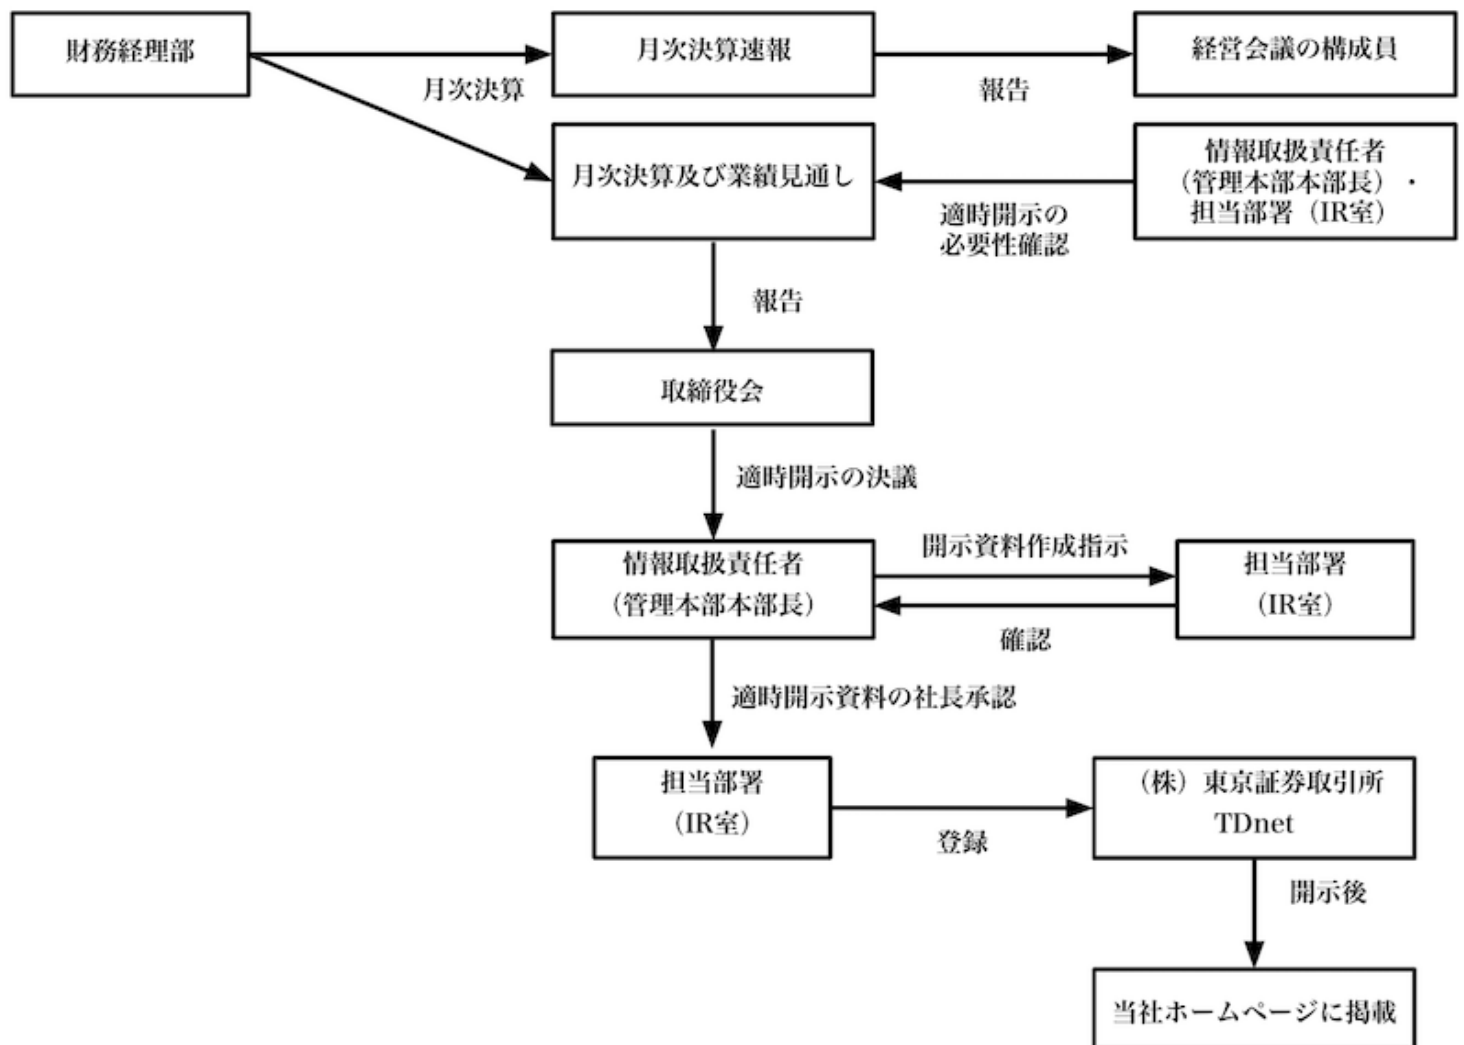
財務経理部

月次決算

月次決算速報

報告

経営会議の構成員

月次決算及び業績見通し

情報取扱責任者（管理本部本部長）・担当部署（IR室）

適時開示の必要性確認

報告

取締役会

適時開示の決議

情報取扱責任者（管理本部本部長）

開示資料作成指示

担当部署（IR室）

確認

適時開示資料の社長承認

担当部署（IR室）

登録

（株）東京証券取引所 TDnet

開示後

当社ホームページに掲載